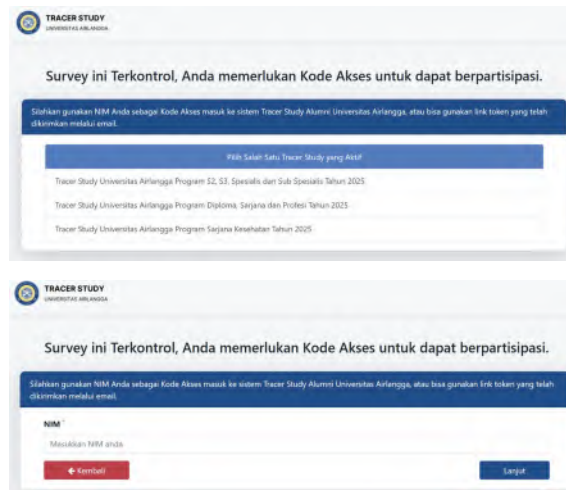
TRACER STUDY
UNIVERSITAS AIRLANGGA

Survey ini Terkontrol, Anda memerlukan Kode Akses untuk dapat berpartisipasi.

Silahkan gunakan NIM Anda sebagai Kode Akses masuk ke sistem Tracer Study Alumni Universitas Airlangga, atau bisa gunakan link token yang telah dikirimkan melalui email.

Pilih Salah Satu Tracer Study yang Aktif

Tracer Study Universitas Airlangga Program S2, S3, Spesialis dan Sub Spesialis Tahun 2025

Tracer Study Universitas Airlangga Program Diploma, Sarjana dan Profesi Tahun 2025

Tracer Study Universitas Airlangga Program Sarjana Kesehatan Tahun 2025

TRACER STUDY
UNIVERSITAS AIRLANGGA

Survey ini Terkontrol, Anda memerlukan Kode Akses untuk dapat berpartisipasi.

Silahkan gunakan NIM Anda sebagai Kode Akses masuk ke sistem Tracer Study Alumni Universitas Airlangga, atau bisa gunakan link token yang telah dikirimkan melalui email.

NIM *

Masukkan NIM anda

← Kembali

Lanjut